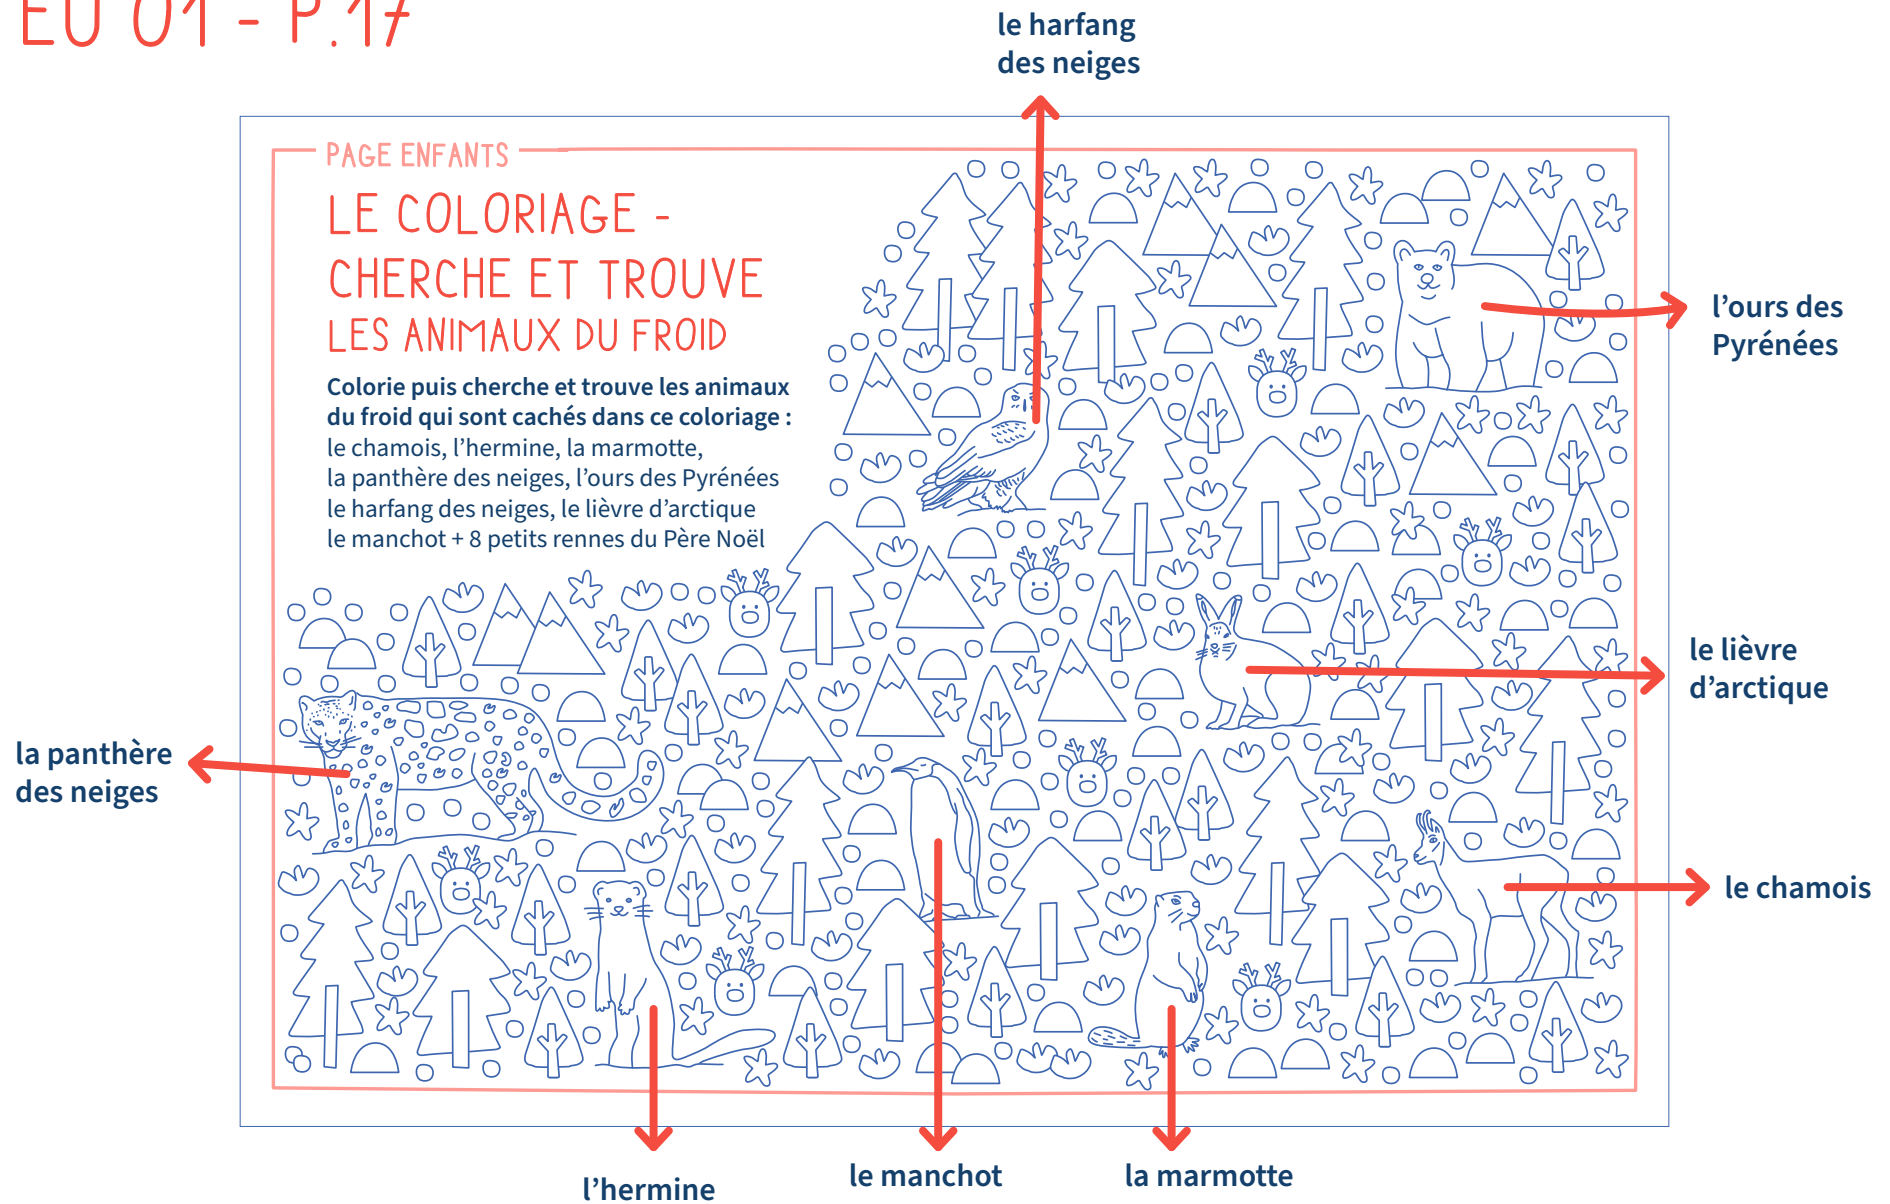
EU 01 - P.17

le harfang des neiges

PAGE ENFANTS

LE COLORIAGE - CHERCHE ET TROUVE

LES ANIMAUX DU FROID

Colorie puis cherche et trouve les animaux du froid qui sont cachés dans ce coloriage :
le chamois, l'hermine, la marmotte,
la panthère des neiges, l'ours des Pyrénées
le harfang des neiges, le lièvre d'arctique
le manchot + 8 petits rennes du Père Noël

l'ours des Pyrénées

le lièvre d'arctique

la panthère des neiges

le chamois

l'hermine

le manchot

la marmotte